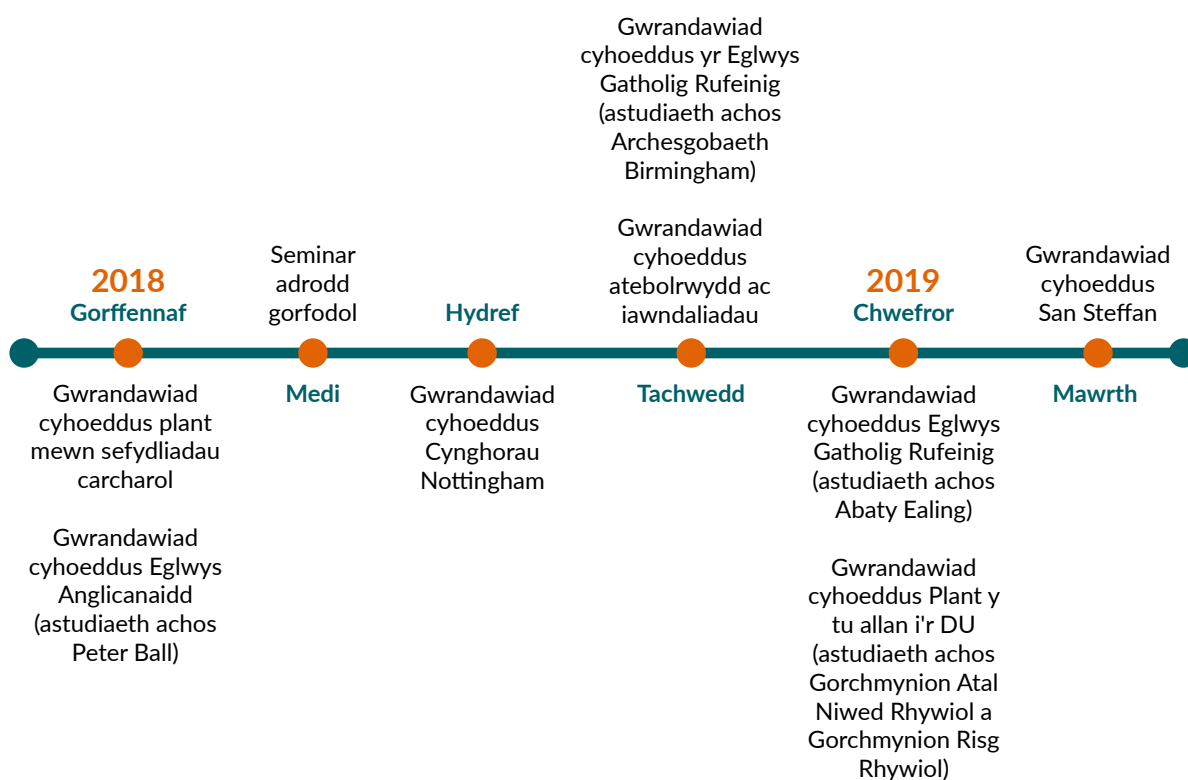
2018
Gorffennaf

Gwrandawiad cyhoeddus plant mewn sefydliadau carcharol

Gwrandawiad cyhoeddus Eglwys Anglicanaidd (astudiaeth achos Peter Ball)

Seminar adrodd gorfodol

Medi

Hydref

Gwrandawiad cyhoeddus Cynghorau Nottingham

Gwrandawiad cyhoeddus yr Eglwys Gatholig Rufeinig (astudiaeth achos Archesgobaeth Birmingham)

Gwrandawiad cyhoeddus atebolrwydd ac iawndaliadau

Tachwedd

2019
Chwefror

Gwrandawiad cyhoeddus Eglwys Gatholig Rufeinig (astudiaeth achos Abaty Ealing)

Gwrandawiad cyhoeddus Plant y tu allan i'r DU (astudiaeth achos Gorchmynion Atal Niwed Rhywiol a Gorchmynion Risg Rhywiol)

Gwrandawiad cyhoeddus San Steffan

Mawrth